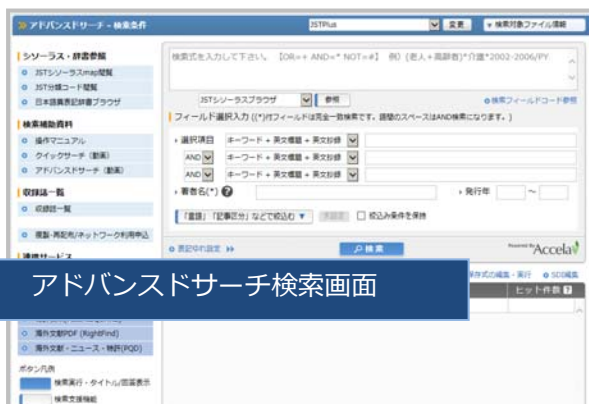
≫ アドバンスドサーチ - 検索条件　JSTPlus　変更　検索対象ファイル情報

シソーラス・辞書参照
JSTシソーラスmap閲覧
JST分類コード閲覧
日本語表記辞書ブラウザ

検索補助資料
操作マニュアル
クイックサーチ（動画）
アドバンスドサーチ（動画）

収録誌一覧
収録誌一覧

複製・再配布/ネットワーク利用申込

連携サービス

海外文献PDF (RightFind)
海外文献・ニュース・特許(PQD)

ボタン凡例
検索実行・タイトル/回答表示
検索支援機能

検索式を入力して下さい。 【OR=+ AND=* NOT=#】 例）(老人+高齢者)*介護*2002-2006/PY

JSTシソーラスブラウザ　参照　検索フィールドコード参照

フィールド選択入力 ((*)付フィールドは完全一致検索です。語間のスペースはAND検索になります。)

選択項目　キーワード + 英文標題 + 英文抄録
AND　キーワード + 英文標題 + 英文抄録
AND　キーワード + 英文標題 + 英文抄録
著者名(*)　発行年　～

「言語」「記事区分」などで絞込む ▼　絞込み条件を保持

表記ゆれ設定 ≫　検索　Accela

検索式の編集・実行　SDI編集
ヒット件数

アドバンスドサーチ検索画面